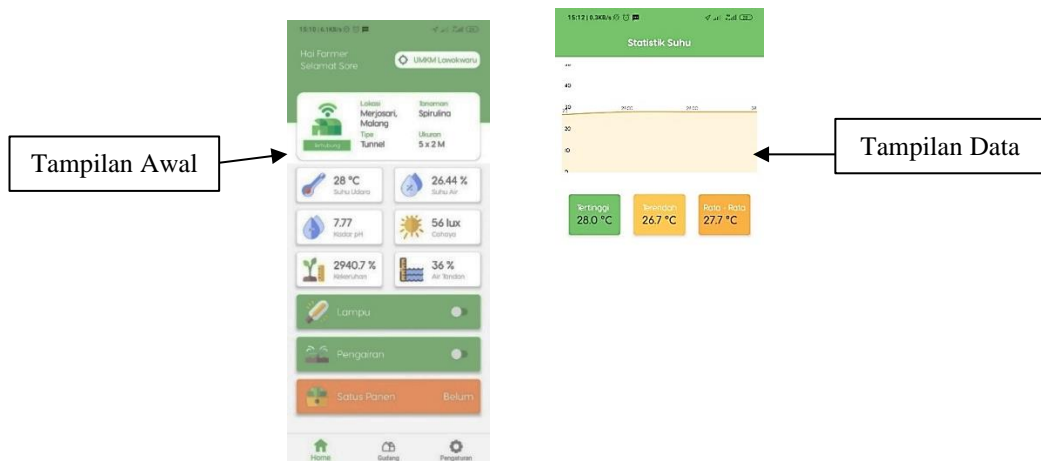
Tampilan Awal

15:11 | 4.1KB/s

Hai Farmer
Selamat Sore

UMKM Lowokwaru

Lokasi
Merjosari, Malang
Tipe
Tunnel

Tanaman
Spirulina
Ukuran
5 x 2 M

Terhubung

28 °C
Suhu Udara

26.44 %
Suhu Air

7.77
Kadar pH

56 lux
Cahaya

2940.7 %
Kekeruhan

36 %
Air Tandon

Lampu

Pengairan

Satus Panen
Belum

Home
Gudang
Pengaturan

15:12 | 0.3KB/s

Statistik Suhu

40
30
20
10
0

Tertinggi
28.0 °C

Terendah
26.7 °C

Rata - Rata
27.7 °C

Tampilan Data